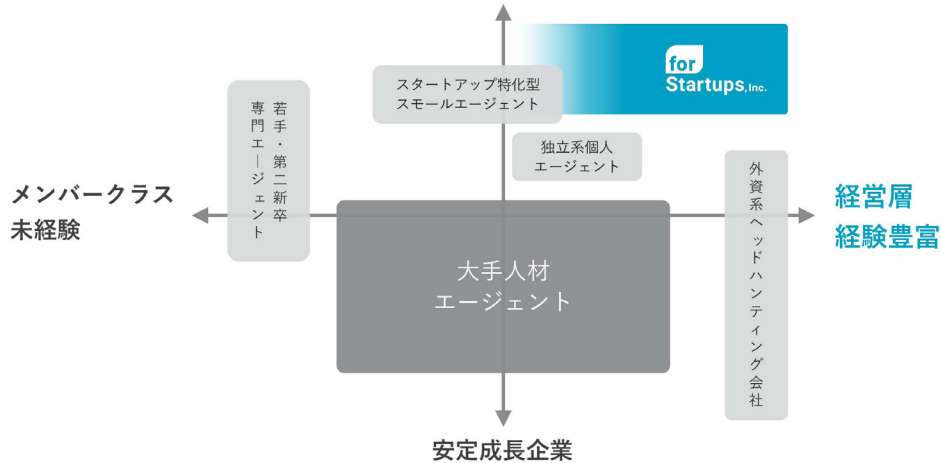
for Startups, Inc.

スタートアップ特化型
スモールエージェント

若手・第二新卒
専門エージェント

独立系個人
エージェント

メンバークラス
未経験

経営層
経験豊富

外資系ヘッドハンティング会社

大手人材
エージェント

安定成長企業